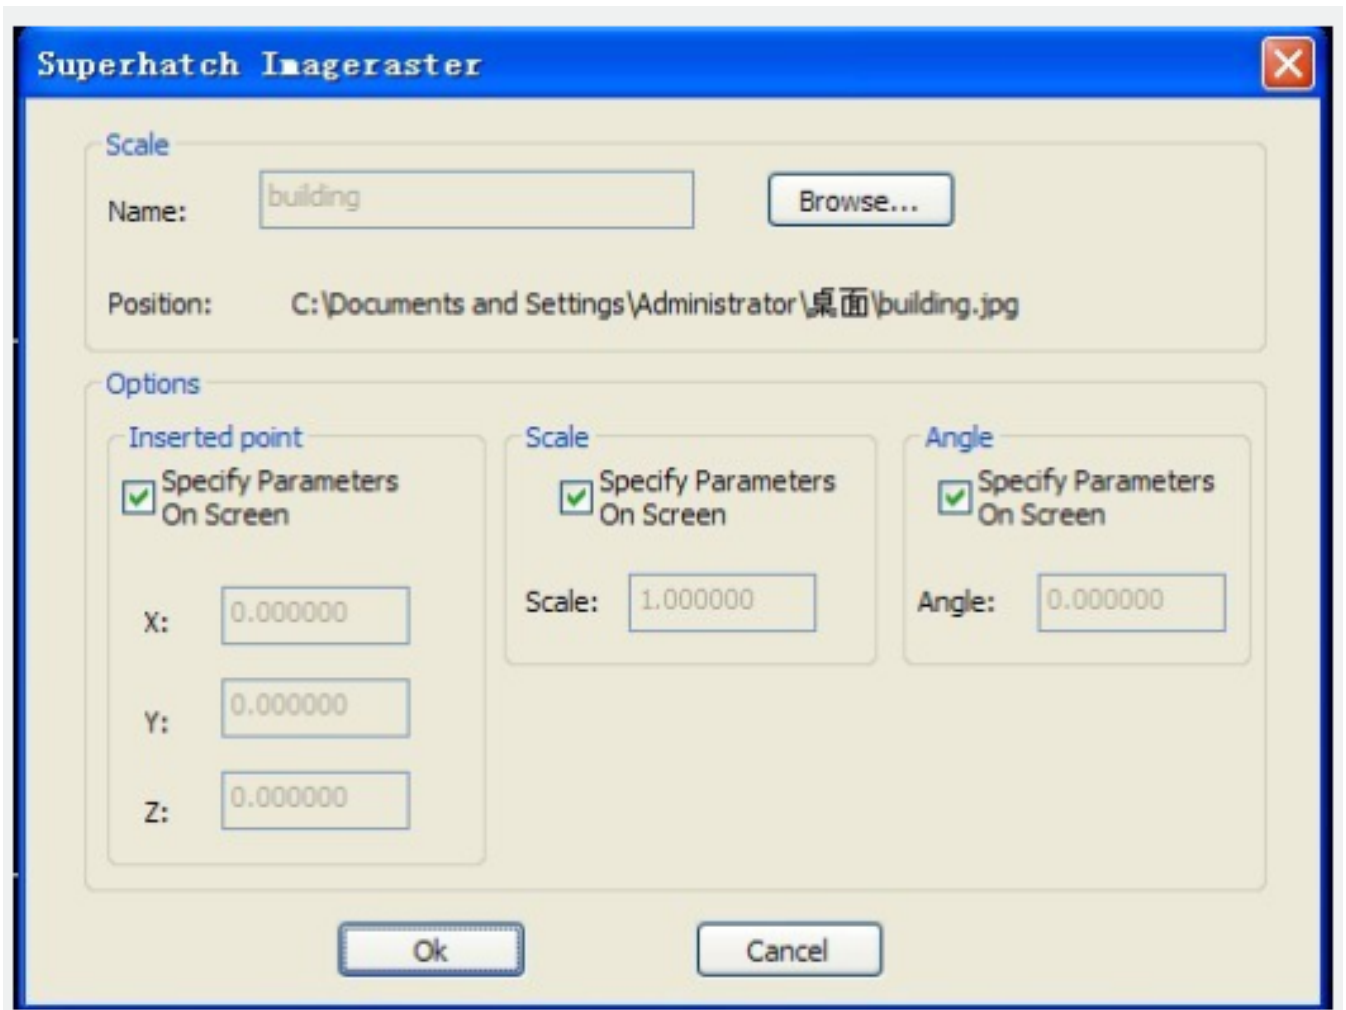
Superhatch Imageraster

Scale

Name: building

Browse...

Position: C:\Documents and Settings\Administrator\桌面\building.jpg

Options

Inserted point

Specify Parameters On Screen

X: 0.000000

Y: 0.000000

Z: 0.000000

Scale

Specify Parameters On Screen

Scale: 1.000000

Angle

Specify Parameters On Screen

Angle: 0.000000

Ok

Cancel